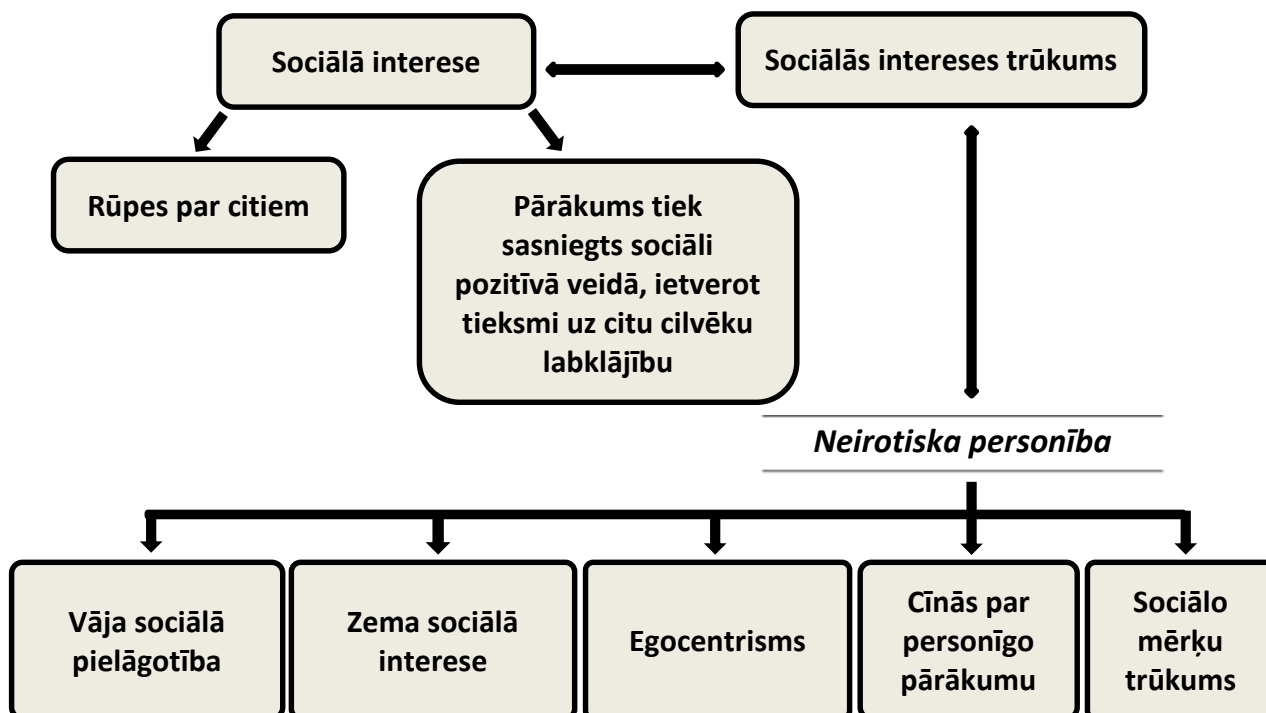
Sociālā interese

Sociālās intereses trūkums

Rūpes par citiem

Pārākums tiek sasniegts sociāli pozitīvā veidā, ietverot tieksmi uz citu cilvēku labklājību

Neirotiska personība

Vāja sociālā pielāgotība

Zema sociālā interese

Egocentrisms

Cīnās par personīgo pārākumu

Sociālo mērķu trūkums